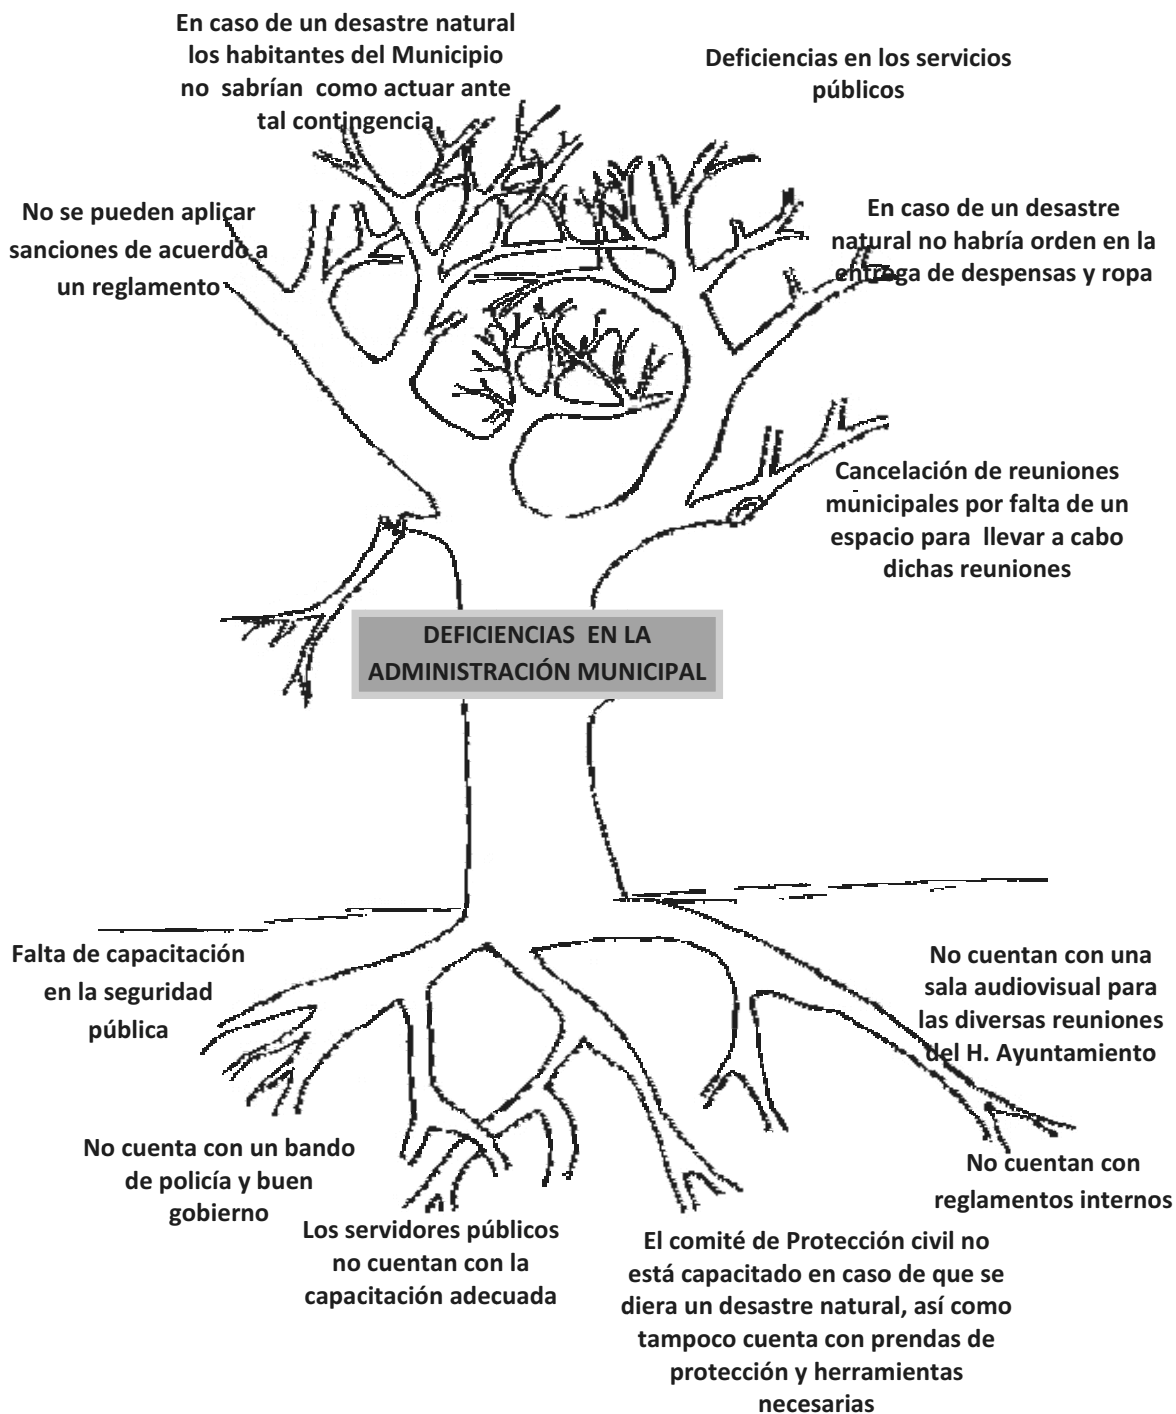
En caso de un desastre natural los habitantes del Municipio no sabrían como actuar ante tal contingencia

Deficiencias en los servicios públicos

No se pueden aplicar sanciones de acuerdo a un reglamento

En caso de un desastre natural no habría orden en la entrega de despensas y ropa

Cancelación de reuniones municipales por falta de un espacio para llevar a cabo dichas reuniones

DEFICIENCIAS EN LA ADMINISTRACIÓN MUNICIPAL

Falta de capacitación en la seguridad pública

No cuentan con una sala audiovisual para las diversas reuniones del H. Ayuntamiento

No cuenta con un bando de policía y buen gobierno

No cuentan con reglamentos internos

Los servidores públicos no cuentan con la capacitación adecuada

El comité de Protección civil no está capacitado en caso de que se diera un desastre natural, así como tampoco cuenta con prendas de protección y herramientas necesarias